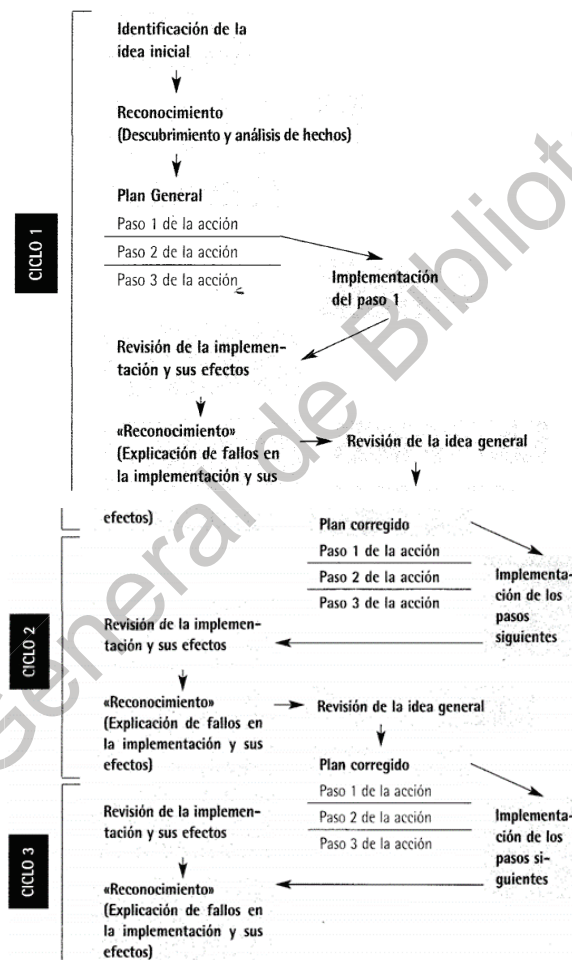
CICLO 1

Identificación de la idea inicial

Reconocimiento (Descubrimiento y análisis de hechos)

Plan General

Paso 1 de la acción

Paso 2 de la acción

Paso 3 de la acción

Implementación del paso 1

Revisión de la implementación y sus efectos

«Reconocimiento» (Explicación de fallos en la implementación y sus efectos)

Revisión de la idea general

CICLO 2

Plan corregido

Paso 1 de la acción

Paso 2 de la acción

Paso 3 de la acción

Implementación de los pasos siguientes

Revisión de la implementación y sus efectos

«Reconocimiento» (Explicación de fallos en la implementación y sus efectos)

Revisión de la idea general

CICLO 3

Plan corregido

Paso 1 de la acción

Paso 2 de la acción

Paso 3 de la acción

Implementación de los pasos siguientes

Revisión de la implementación y sus efectos

«Reconocimiento» (Explicación de fallos en la implementación y sus efectos)

General de Biblioteca